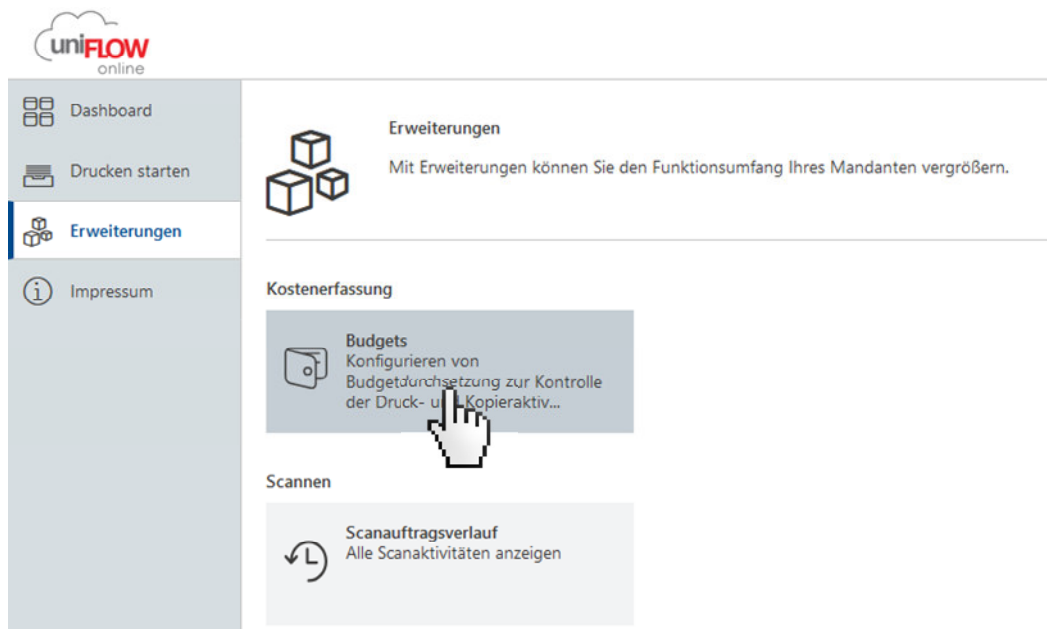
uniFLOW online

Dashboard

Drucken starten

Erweiterungen

Impressum

Erweiterungen

Mit Erweiterungen können Sie den Funktionsumfang Ihres Mandanten vergrößern.

Kostenerfassung

Budgets
Konfigurieren von Budgetdurchsetzung zur Kontrolle der Druck- u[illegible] Kopieraktiv...

Scannen

Scanauftragsverlauf
Alle Scanaktivitäten anzeigen